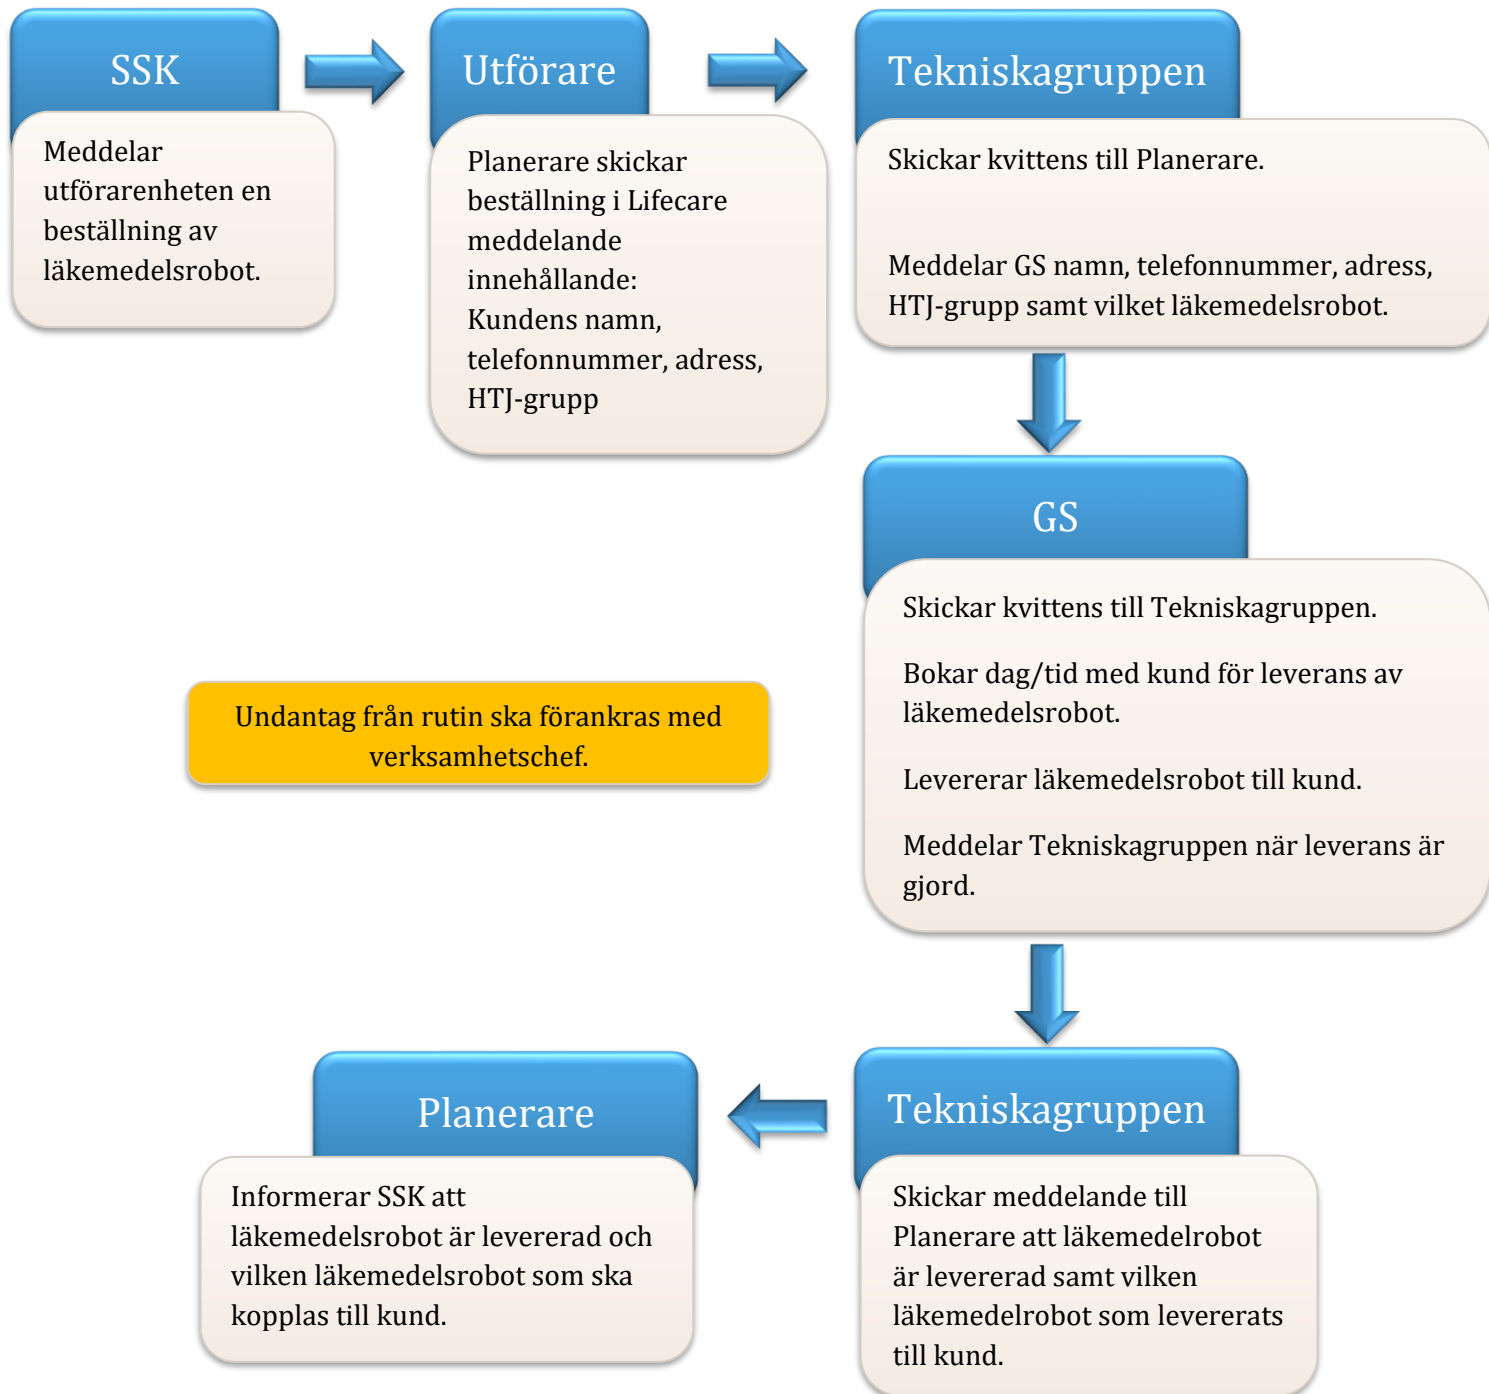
SSK

Meddelar utförarenheten en beställning av läkemedelsrobot.

Utförare

Planerare skickar beställning i Lifecare meddelande innehållande: Kundens namn, telefonnummer, adress, HTJ-grupp

Tekniskagruppen

Skickar kvittens till Planerare.

Meddelar GS namn, telefonnummer, adress, HTJ-grupp samt vilket läkemedelsrobot.

GS

Skickar kvittens till Tekniskagruppen.

Bokar dag/tid med kund för leverans av läkemedelsrobot.

Levererar läkemedelsrobot till kund.

Meddelar Tekniskagruppen när leverans är gjord.

Undantag från rutin ska förankras med verksamhetschef.

Planerare

Informerar SSK att läkemedelsrobot är levererad och vilken läkemedelsrobot som ska kopplas till kund.

Tekniskagruppen

Skickar meddelande till Planerare att läkemedelrobot är levererad samt vilken läkemedelrobot som levererats till kund.